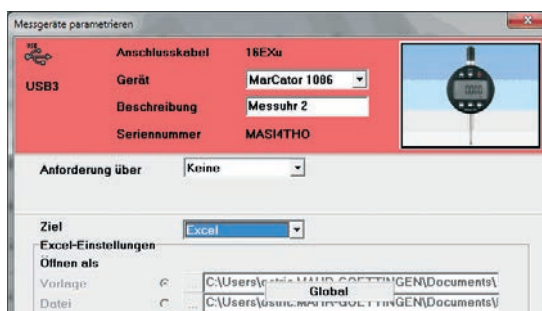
Messgeräte parametrieren

USB3

Anschlusskabel 16EXu

Gerät MarCator 1086

Beschreibung Messuhr 2

Seriennummer MASI4THO

Anforderung über Keine

Ziel Excel

Excel-Einstellungen

Öffnen als

Vorlage C:\Users\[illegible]GEN\Documents\

Datei C:\Users\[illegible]GEN\Documents\

Global